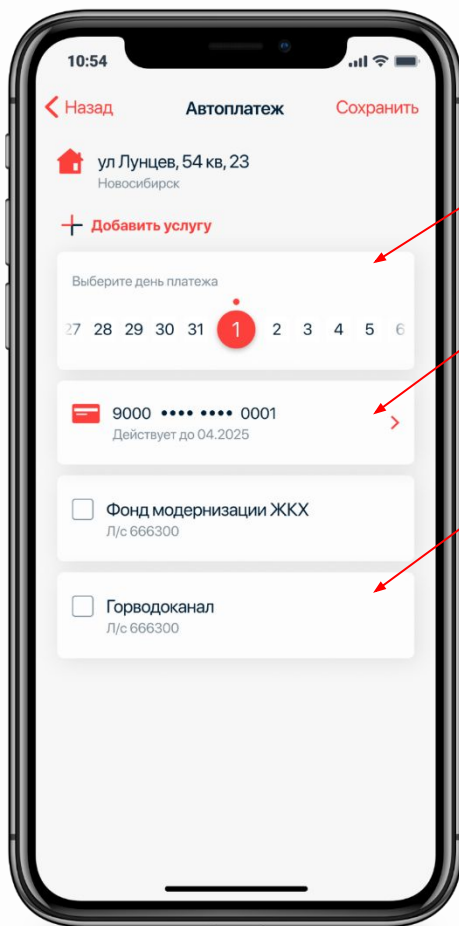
10:54

Назад
Автоплатеж
Сохранить

ул Лунцев, 54 кв, 23
Новосибирск

Добавить услугу

Выберите день платежа
27 28 29 30 31 1 2 3 4 5 6

9000 •••• •••• 0001
Действует до 04.2025

Фонд модернизации ЖКХ
Л/с 666300

Горводоканал
Л/с 666300